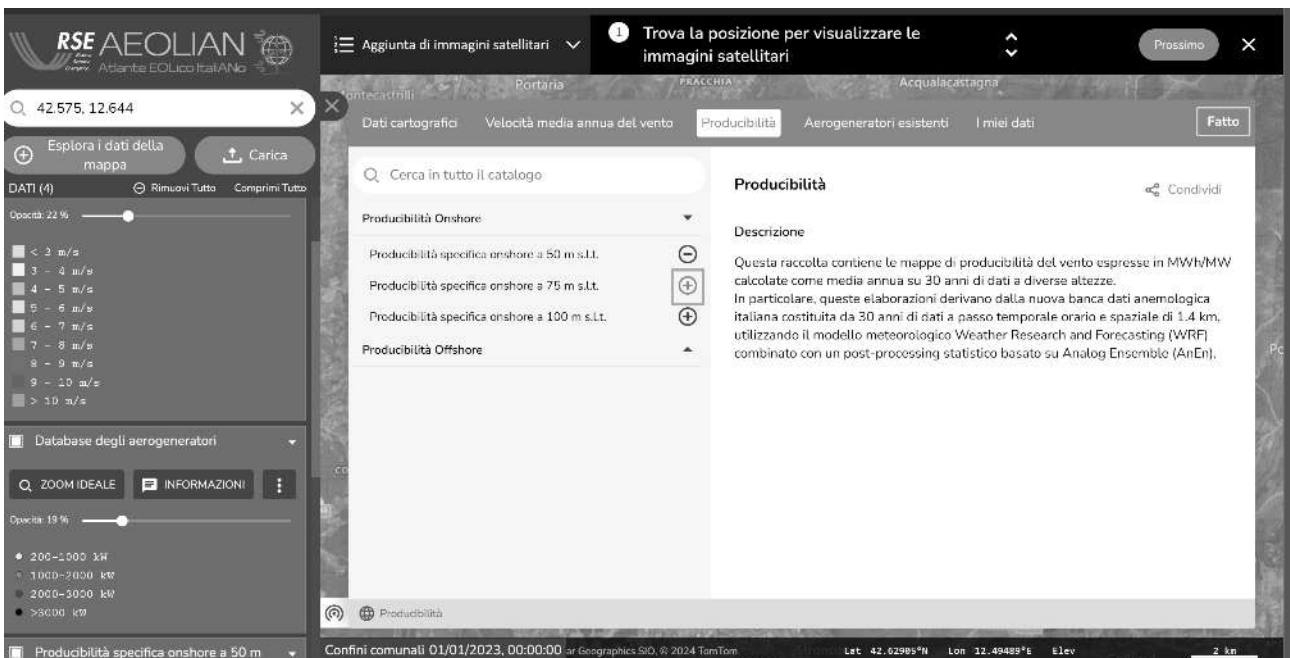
RSE AEOLIAN
Atlante EOLico ItaliANo

42.575, 12.644

Esplora i dati della mappa

Carica

DATI (4)
Rimuovi Tutto
Comprimi Tutto

Opacità: 22 %

< 3 m/s
3 - 4 m/s
4 - 5 m/s
5 - 6 m/s
6 - 7 m/s
7 - 8 m/s
8 - 9 m/s
9 - 10 m/s
> 10 m/s

Database degli aerogeneratori

ZOOM IDEALE
INFORMAZIONI

Opacità: 19 %

200-1000 kW
1000-2000 kW
2000-3000 kW
>3000 kW

Producibilità specifica onshore a 50 m

Aggiunta di immagini satellitari

1 Trova la posizione per visualizzare le immagini satellitari

Prossimo

Portaria
FRACCHIA
Acqualacastagna
Montecastrilli

Dati cartografici
Velocità media annua del vento
Producibilità
Aerogeneratori esistenti
I miei dati
Fatto

Cerca in tutto il catalogo

Producibilità Onshore
Producibilità specifica onshore a 50 m s.l.t.
Producibilità specifica onshore a 75 m s.l.t.
Producibilità specifica onshore a 100 m s.l.t.
Producibilità Offshore

Producibilità

Condividi

Descrizione

Questa raccolta contiene le mappe di producibilità del vento espresse in MWh/MW calcolate come media annua su 30 anni di dati a diverse altezze.
In particolare, queste elaborazioni derivano dalla nuova banca dati anemologica italiana costituita da 30 anni di dati a passo temporale orario e spaziale di 1.4 km, utilizzando il modello meteorologico Weather Research and Forecasting (WRF) combinato con un post-processing statistico basato su Analog Ensemble (AnEn).

Producibilità

Confini comunali 01/01/2023, 00:00:00 ar Geographics SIO, © 2024 TomTom
Lat 42.62985°N Lon 12.49489°E Elev
2 km